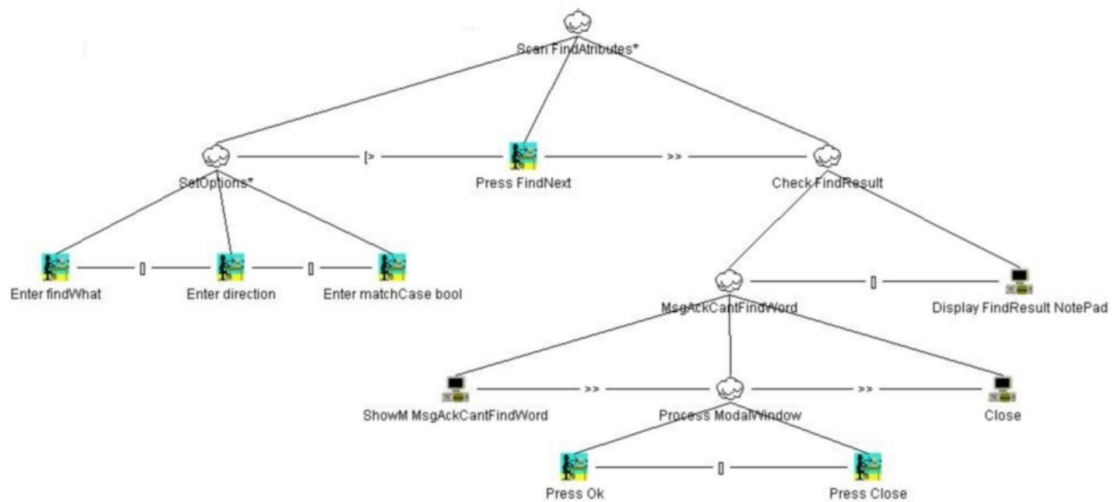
Scan FindAtributes*

SetOptions*

[>

Press FindNext

>>

Check FindResult

Enter findWhat

[]

Enter direction

[]

Enter matchCase bool

MsgAckCantFindWord

[]

Display FindResult NotePad

ShowM MsgAckCantFindWord

>>

Process ModalWindow

>>

Close

Press Ok

[]

Press Close